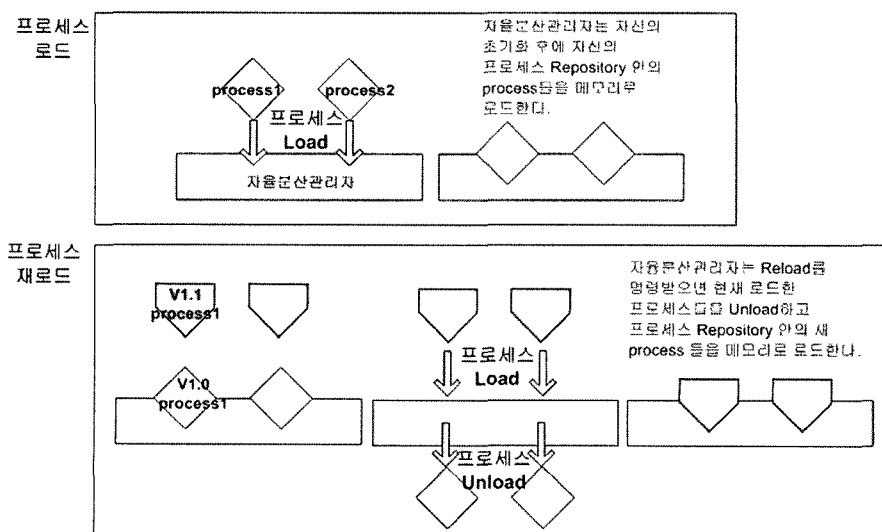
프로세스 로드

process1

process2

프로세스 Load

자율분산관리자

자율분산관리자는 자신의 초기화 후에 자신의 프로세스 Repository 안의 process들을 메모리로 로드한다.

프로세스 재로드

V1.1 process1

V1.0 process1

프로세스 Load

프로세스 Unload

자율분산관리자는 Reload를 명령받으면 현재 로드한 프로세스들을 Unload하고 프로세스 Repository 안의 새 process 들을 메모리로 로드한다.